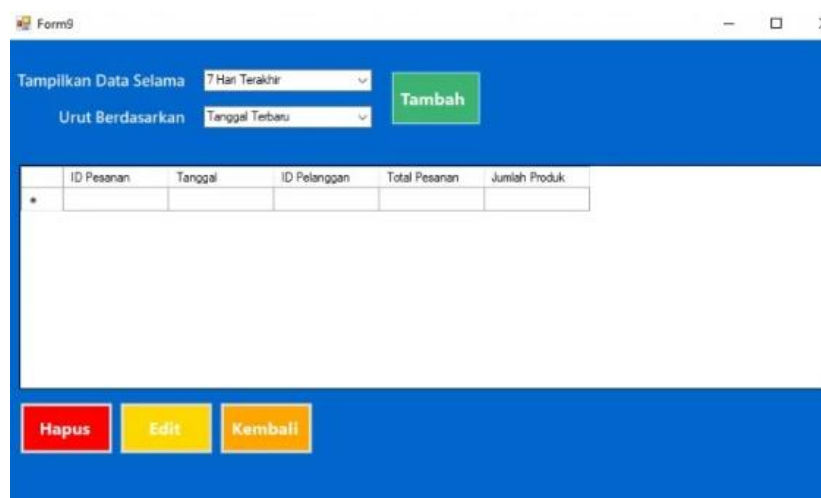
Form9

Tampilkan Data Selama 7 Hari Terakhir

Urut Berdasarkan Tanggal Terbaru

Tambah

|  | ID Pesanan | Tanggal | ID Pelanggan | Total Pesanan | Jumlah Produk |
|---|---|---|---|---|---|
| * |  |  |  |  |  |

Hapus Edit Kembali